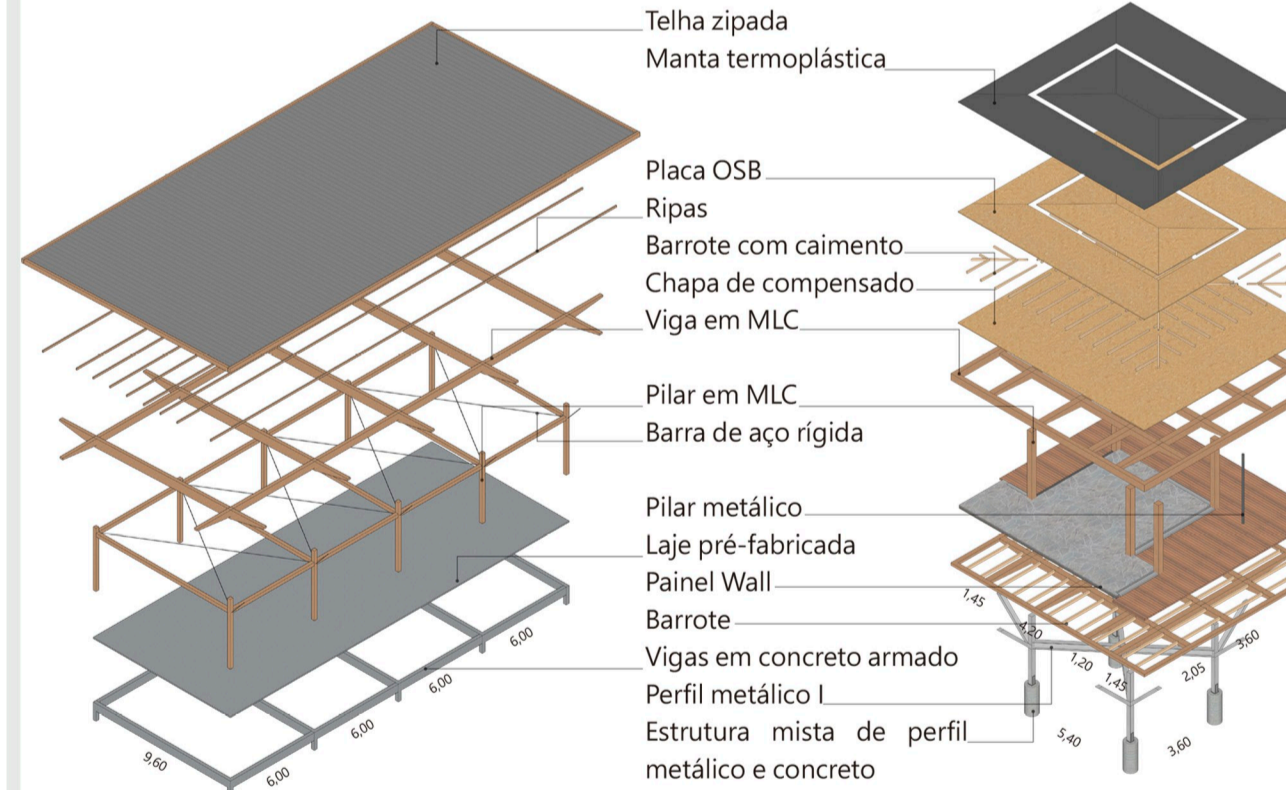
Telha zipada
Manta termoplástica
Placa OSB
Ripas
Barrote com caimento
Chapa de compensado
Viga em MLC
Pilar em MLC
Barra de aço rígida
Pilar metálico
Laje pré-fabricada
Painel Wall
Barrote
Vigas em concreto armado
Perfil metálico I
Estrutura mista de perfil metálico e concreto

6,00
6,00
6,00
6,00
9,60

1,45
4,20
1,20
1,45
2,05
3,60
5,40
3,60